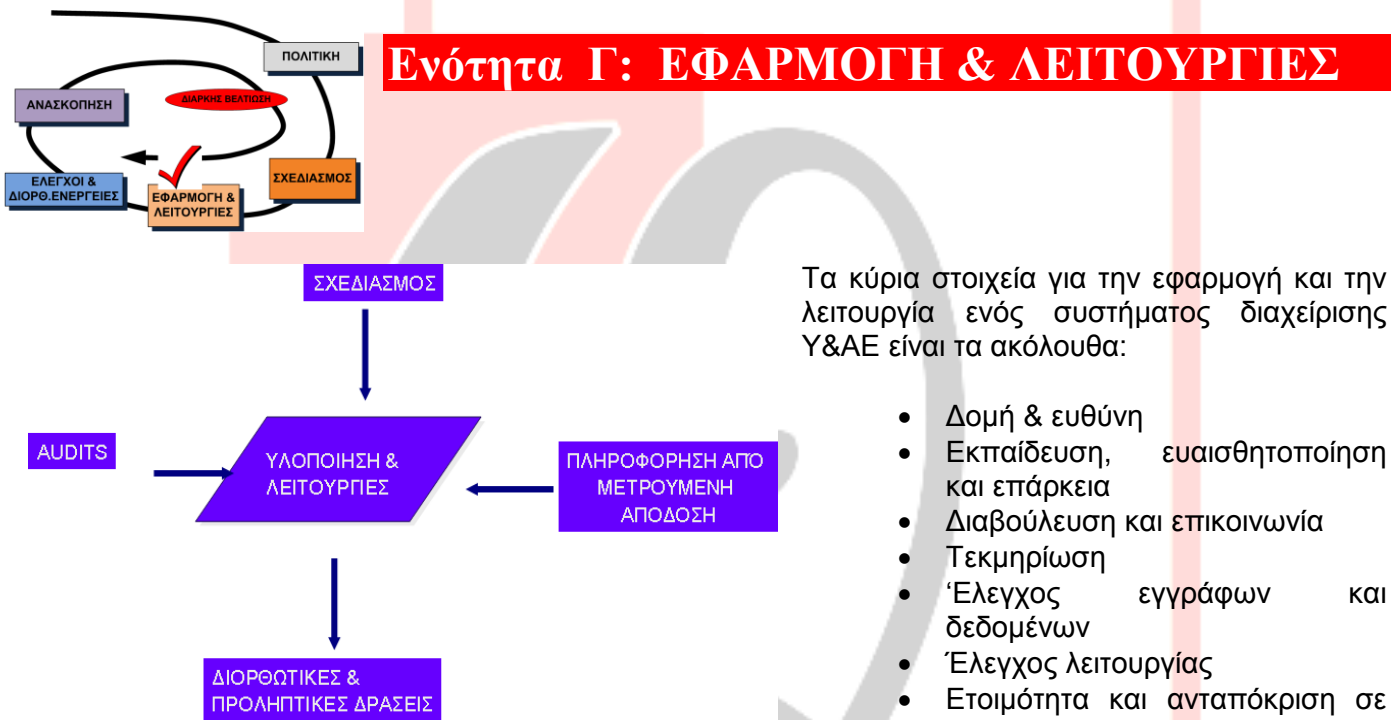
ΠΟΛΙΤΙΚΗ

ΑΝΑΣΚΟΠΗΣΗ

ΔΙΑΡΚΗΣ ΒΕΛΤΙΩΣΗ

ΕΛΕΓΧΟΙ & ΔΙΟΡΘ.ΕΝΕΡΓΕΙΕΣ

ΕΦΑΡΜΟΓΗ & ΛΕΙΤΟΥΡΓΙΕΣ

ΣΧΕΔΙΑΣΜΟΣ

Ενότητα Γ: ΕΦΑΡΜΟΓΗ & ΛΕΙΤΟΥΡΓΙΕΣ

ΣΧΕΔΙΑΣΜΟΣ

AUDITS

ΥΛΟΠΟΙΗΣΗ & ΛΕΙΤΟΥΡΓΙΕΣ

ΠΛΗΡΟΦΟΡΗΣΗ ΑΠΟ ΜΕΤΡΟΥΜΕΝΗ ΑΠΟΔΟΣΗ

ΔΙΟΡΘΩΤΙΚΕΣ & ΠΡΟΛΗΠΤΙΚΕΣ ΔΡΑΣΕΙΣ

Τα κύρια στοιχεία για την εφαρμογή και την λειτουργία ενός συστήματος διαχείρισης Υ&ΑΕ είναι τα ακόλουθα:

- Δομή & ευθύνη
- Εκπαίδευση, ευαισθητοποίηση και επάρκεια
- Διαβούλευση και επικοινωνία
- Τεκμηρίωση
- ‘Ελεγχος εγγράφων και δεδομένων
- Έλεγχος λειτουργίας
- Ετοιμότητα και ανταπόκριση σε